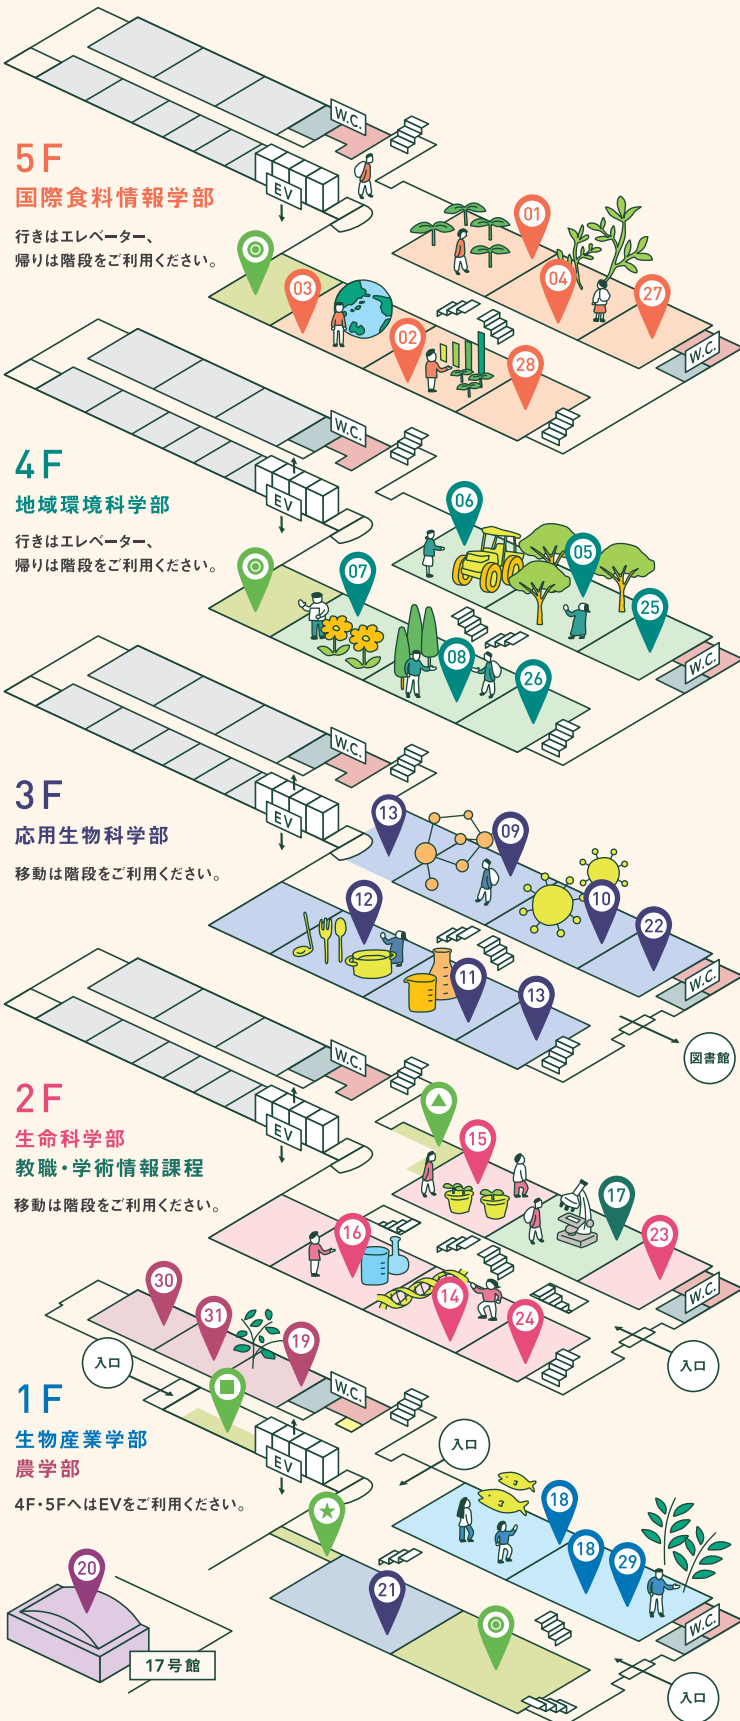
W.C.

5F
国際食料情報学部
行きはエレベーター、帰りは階段をご利用ください。

EV

01
04
27
03
02
28
W.C.

W.C.

4F
地域環境科学部
行きはエレベーター、帰りは階段をご利用ください。

EV

06
05
25
07
08
26
W.C.

W.C.

3F
応用生物科学部
移動は階段をご利用ください。

EV

13
09
10
22
12
11
13
W.C.

図書館

W.C.

2F
生命科学部
教職・学術情報課程
移動は階段をご利用ください。

EV

15
17
23
16
14
24
W.C.

入口

30
31
19
入口
W.C.

1F
生物産業学部
農学部
4F・5FへはEVをご利用ください。

EV

入口
18
18
29
21
W.C.

20
17号館

入口